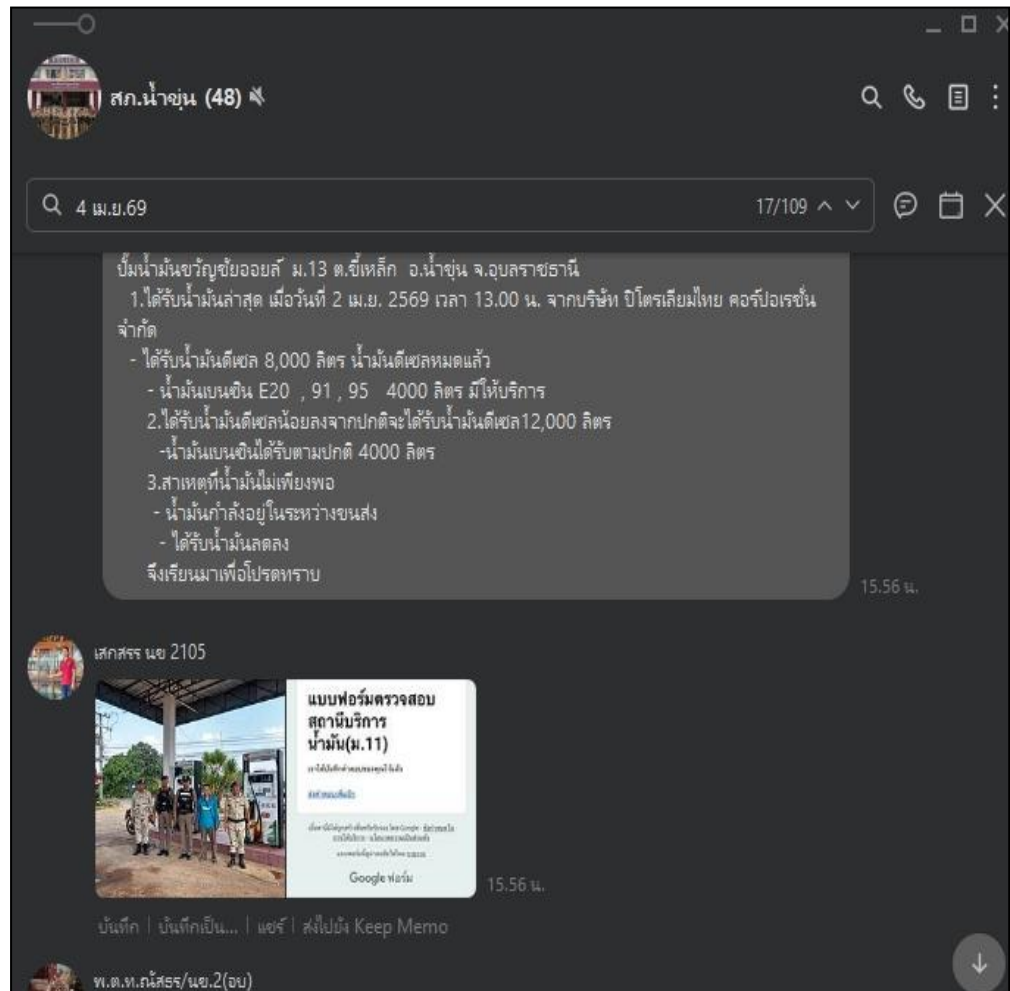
สภ.น้ำขุ่น (48)

4 เม.ย.69

17/109

ปั๊มน้ำมันขวัญชัยออยล์ ม.13 ต.ขี้เหล็ก อ.น้ำขุ่น จ.อุบลราชธานี
1.ได้รับน้ำมันล่าสุด เมื่อวันที่ 2 เม.ย. 2569 เวลา 13.00 น. จากบริษัท ปิโตรเลียมไทย คอร์ปอเรชั่น จำกัด
- ได้รับน้ำมันดีเซล 8,000 ลิตร น้ำมันดีเซลหมดแล้ว
- น้ำมันเบนซิน E20 , 91 , 95 4000 ลิตร มีให้บริการ
2.ได้รับน้ำมันดีเซลน้อยลงจากปกติจะได้รับน้ำมันดีเซล12,000 ลิตร
-น้ำมันเบนซินได้รับตามปกติ 4000 ลิตร
3.สาเหตุที่น้ำมันไม่เพียงพอ
- น้ำมันกำลังอยู่ในระหว่างขนส่ง
- ได้รับน้ำมันลดลง
จึงเรียนมาเพื่อโปรดทราบ

15.56 น.

เสกสรร นข 2105

แบบฟอร์มตรวจสอบสถานีบริการน้ำมัน(ม.11)

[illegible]

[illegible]

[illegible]

Google ฟอร์ม

15.56 น.

บันทึก | บันทึกเป็น... | แชร์ | ส่งไปยัง Keep Memo

พ.ต.ท.ณัสรร/นข.2(อบ)